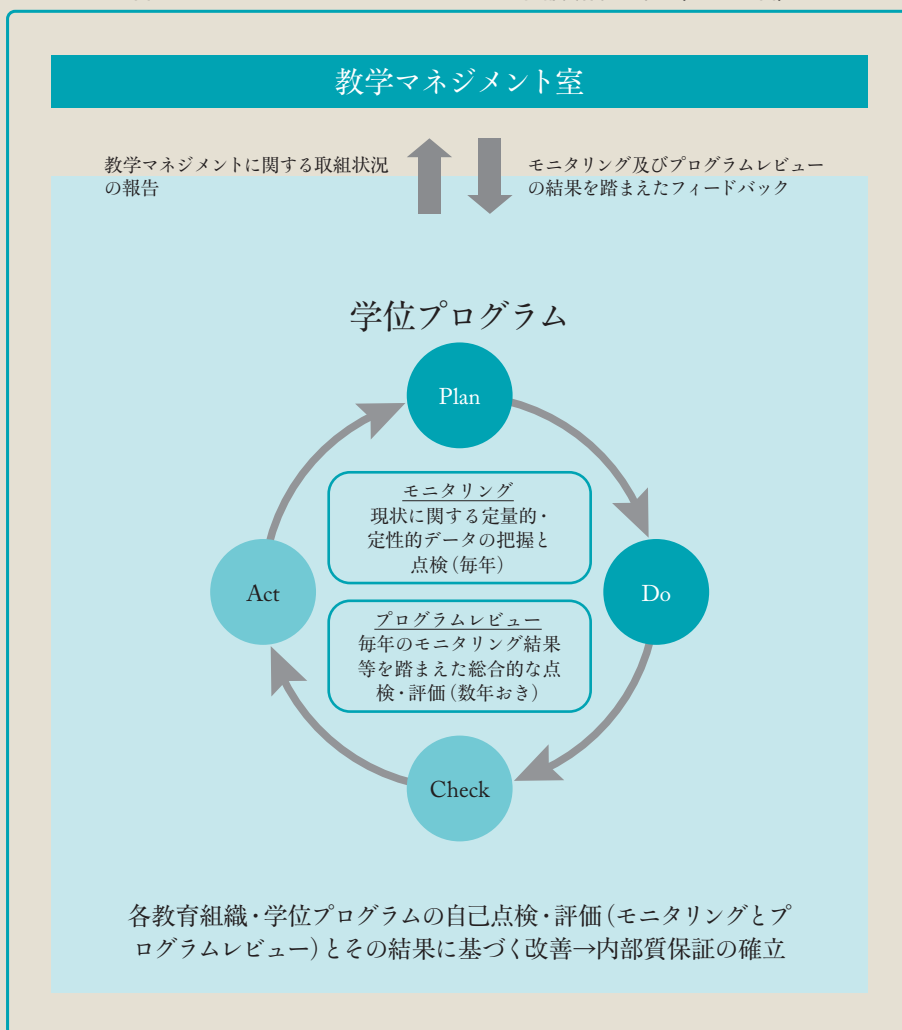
教学マネジメント室

教学マネジメントに関する取組状況の報告

モニタリング及びプログラムレビューの結果を踏まえたフィードバック

学位プログラム

Plan

Do

Check

Act

モニタリング
現状に関する定量的・定性的データの把握と点検（毎年）

プログラムレビュー
毎年のモニタリング結果等を踏まえた総合的な点検・評価（数年おき）

各教育組織・学位プログラムの自己点検・評価（モニタリングとプログラムレビュー）とその結果に基づく改善→内部質保証の確立